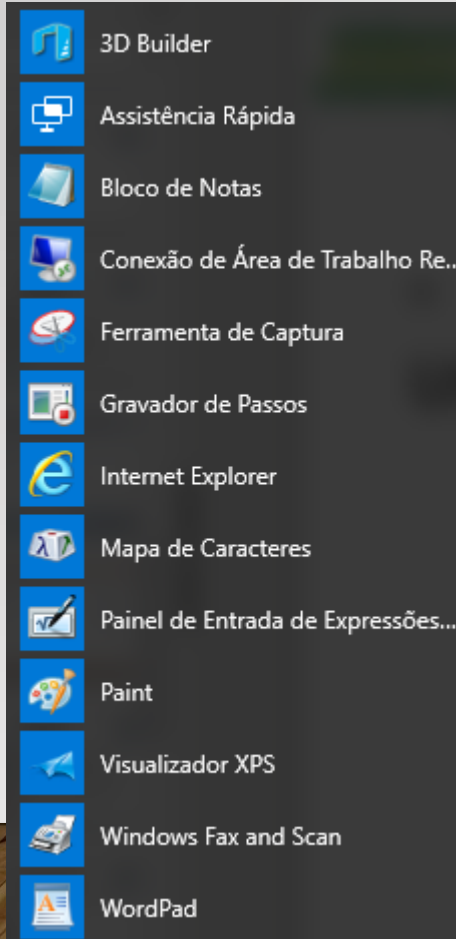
3D Builder
Assistência Rápida
Bloco de Notas
Conexão de Área de Trabalho Re...
Ferramenta de Captura
Gravador de Passos
Internet Explorer
Mapa de Caracteres
Painel de Entrada de Expressões...
Paint
Visualizador XPS
Windows Fax and Scan
WordPad